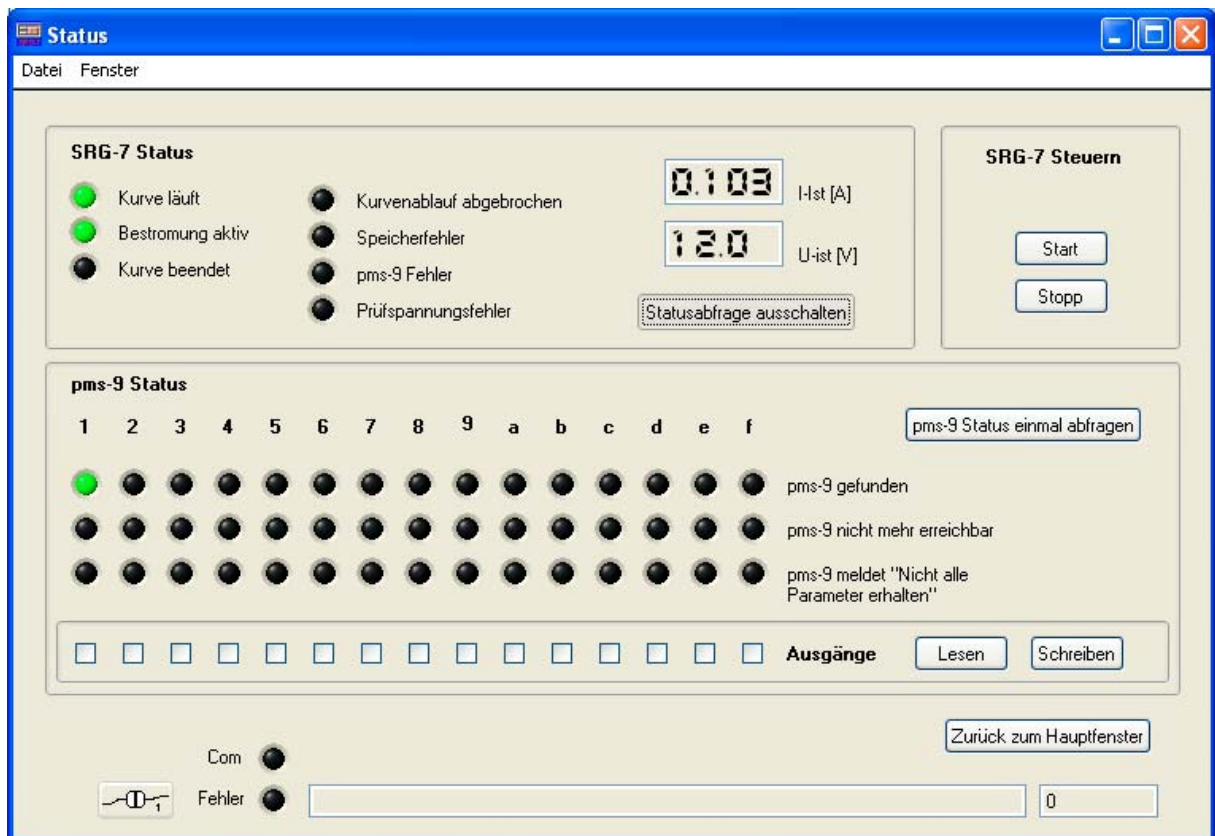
Status

Datei Fenster

SRG-7 Status

Kurve läuft
Bestromung aktiv
Kurve beendet

Kurvenablauf abgebrochen
Speicherfehler
pms-9 Fehler
Prüfspannungsfehler

0.103 I-Ist [A]
12.0 U-ist [V]

Statusabfrage ausschalten

SRG-7 Steuern

Start
Stopp

pms-9 Status

1 2 3 4 5 6 7 8 9 a b c d e f

pms-9 Status einmal abfragen

pms-9 gefunden
pms-9 nicht mehr erreichbar
pms-9 meldet "Nicht alle Parameter erhalten"

Ausgänge Lesen Schreiben

Zurück zum Hauptfenster

Com
Fehler

0